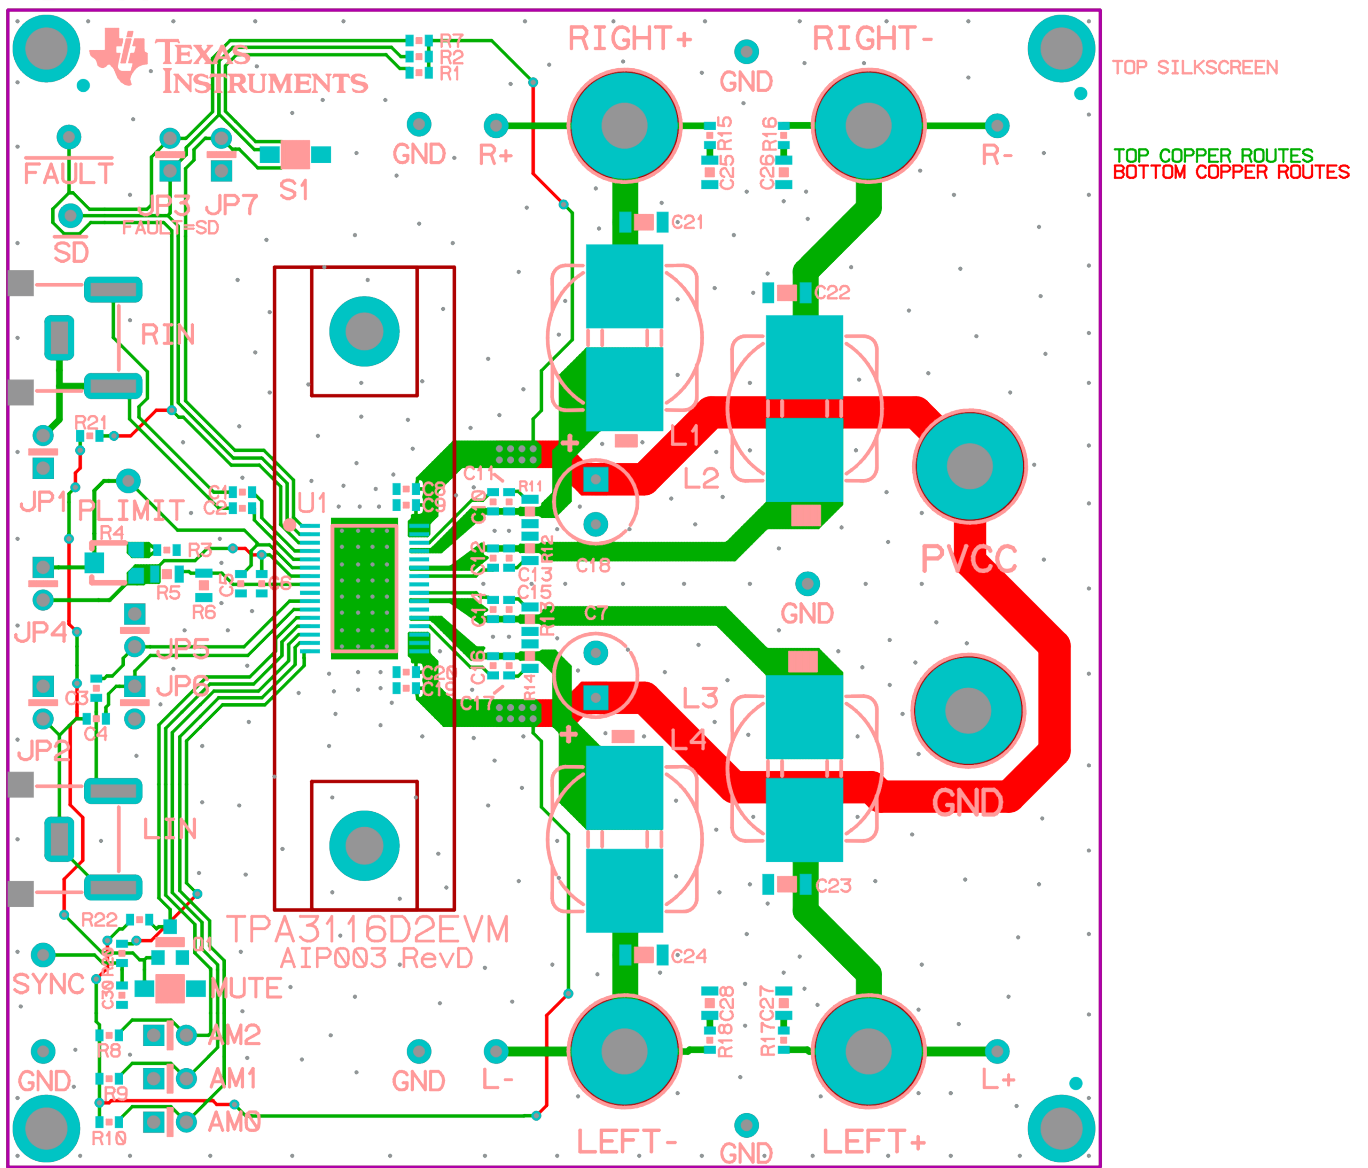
TEXAS INSTRUMENTS

R7
R2
R1

RIGHT+
GND
RIGHT-

TOP SILKSCREEN

TOP COPPER ROUTES
BOTTOM COPPER ROUTES

FAULT
GND
R+
C25R15
C26R16
R-

S1
JP3 JP7
FAULT=SD
SD

C21
C22

RIN

R21
L1
L2
JP1
C11
R11
PLIMIT
C1
C2
U1
C8
C9
C10
R4
R3
C12
R12
C18
R5
R6
C5
C6
C13
C15
PVCC
JP4
C14
R13
C7
GND
JP5
C16
C20
C19
JP6
C3
R14
L3
C4
C17
L4
JP2
GND

LIN

C23

R22
D1
TPA3116D2EVM
AIP003 RevD
C24
SYNC
R19
C30
MUTE
R18C28
R17C27
AM2
R8
GND
GND
L-
L+
AM1
R9
R10
AM0
LEFT-
GND
LEFT+